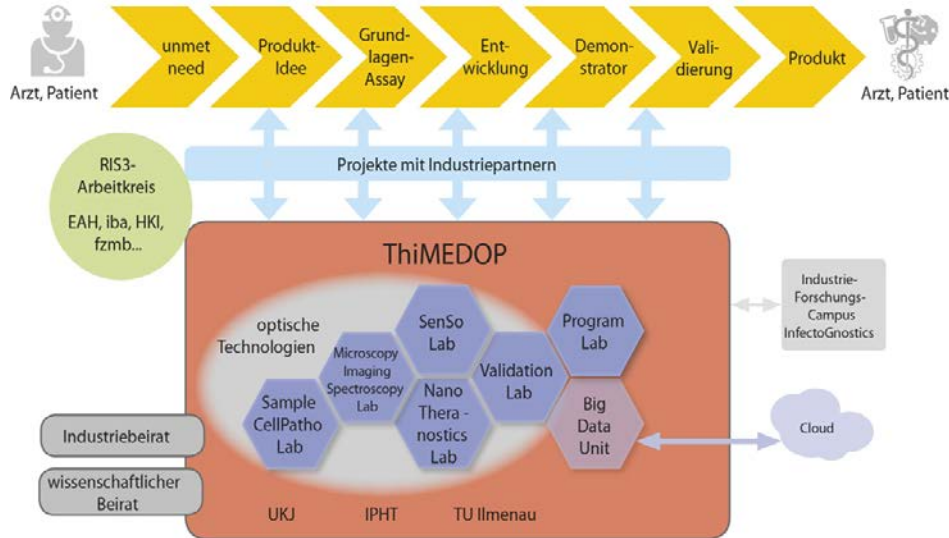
Arzt, Patient

unmet need

Produkt-Idee

Grundlagen-Assay

Entwicklung

Demonstrator

Validierung

Produkt

Arzt, Patient

RIS3-Arbeitkreis

EAH, iba, HKI, fzmb...

Projekte mit Industriepartnern

ThiMEDOP

Industrie-Forschungs-Campus InfectoGnostics

optische Technologien

Microscopy Imaging Spectroscopy Lab

SenSo Lab

Program Lab

Validation Lab

Sample CellPatho Lab

Nano Thera-nostics Lab

Big Data Unit

Cloud

Industriebeirat

wissenschaftlicher Beirat

UKJ

IPHT

TU Ilmenau